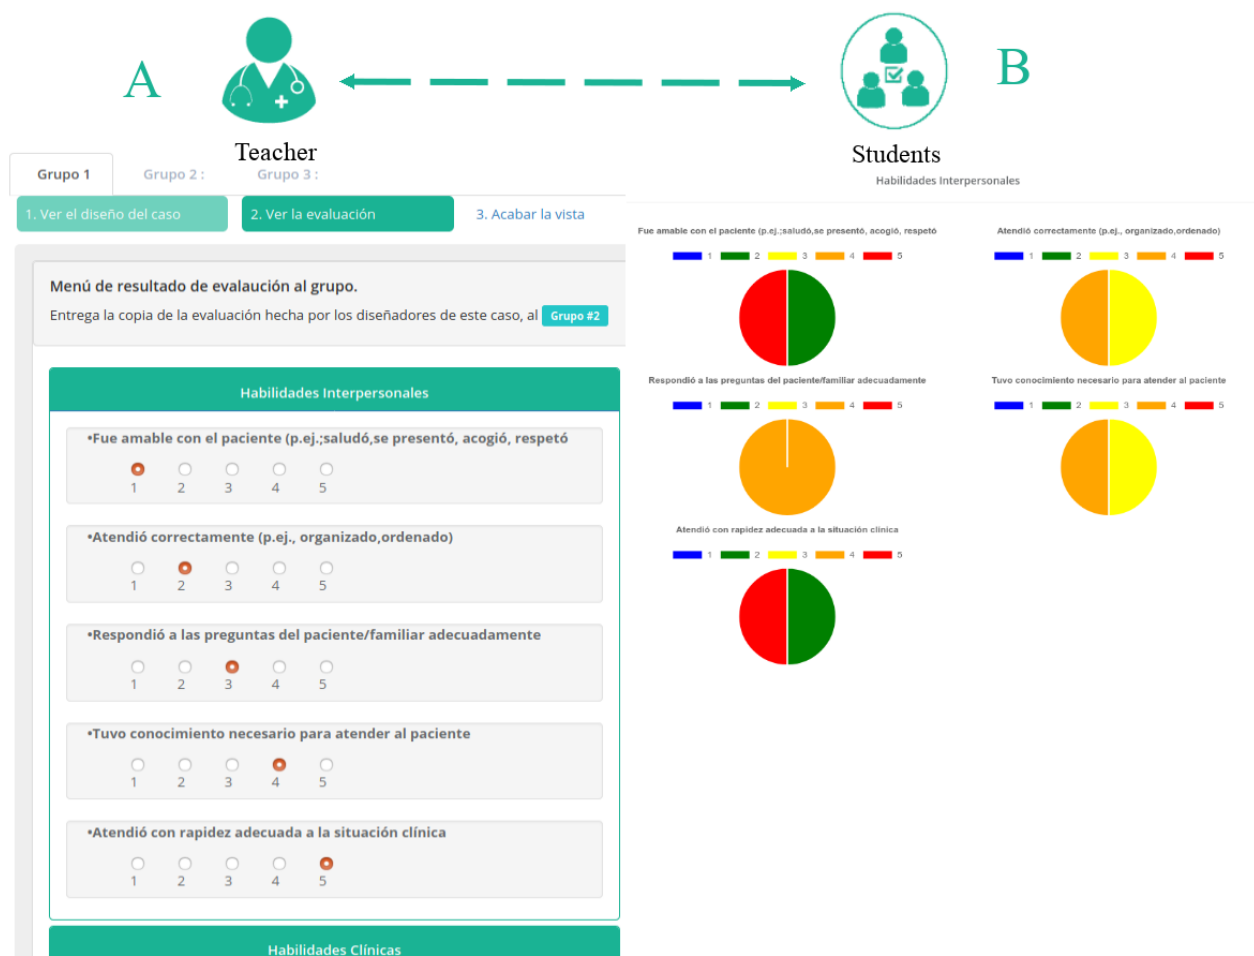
A

Teacher

B

Students

Grupo 1 Grupo 2 : Grupo 3 :

1. Ver el diseño del caso 2. Ver la evaluación 3. Acabar la vista

Menú de resultado de evalución al grupo.

Entrega la copia de la evaluación hecha por los diseñadores de este caso, al Grupo #2

Habilidades Interpersonales

•Fue amable con el paciente (p.ej.;saludó,se presentó, acogió, respetó

1 2 3 4 5

•Atendió correctamente (p.ej., organizado,ordenado)

1 2 3 4 5

•Respondió a las preguntas del paciente/familiar adecuadamente

1 2 3 4 5

•Tuvo conocimiento necesario para atender al paciente

1 2 3 4 5

•Atendió con rapidez adecuada a la situación clínica

1 2 3 4 5

Habilidades Clínicas

Habilidades Interpersonales

Fue amable con el paciente (p.ej.;saludó,se presentó, acogió, respetó

1 2 3 4 5

Atendió correctamente (p.ej., organizado,ordenado)

1 2 3 4 5

Respondió a las preguntas del paciente/familiar adecuadamente

1 2 3 4 5

Tuvo conocimiento necesario para atender al paciente

1 2 3 4 5

Atendió con rapidez adecuada a la situación clínica

1 2 3 4 5